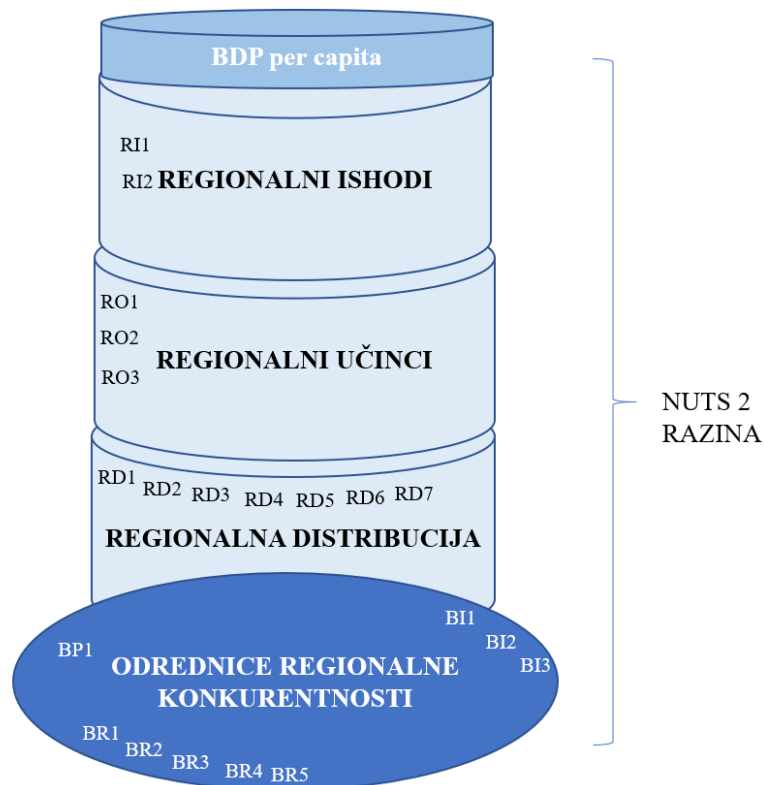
BDP per capita

RI1
RI2 REGIONALNI ISHODI

RO1
RO2
REGIONALNI UČINCI
RO3

RD1 RD2 RD3 RD4 RD5 RD6 RD7
REGIONALNA DISTRIBUCIJA

BP1
BI1
BI2
BI3
ODREDNICE REGIONALNE KONKURENTNOSTI
BR1
BR2
BR3
BR4
BR5

NUTS 2 RAZINA